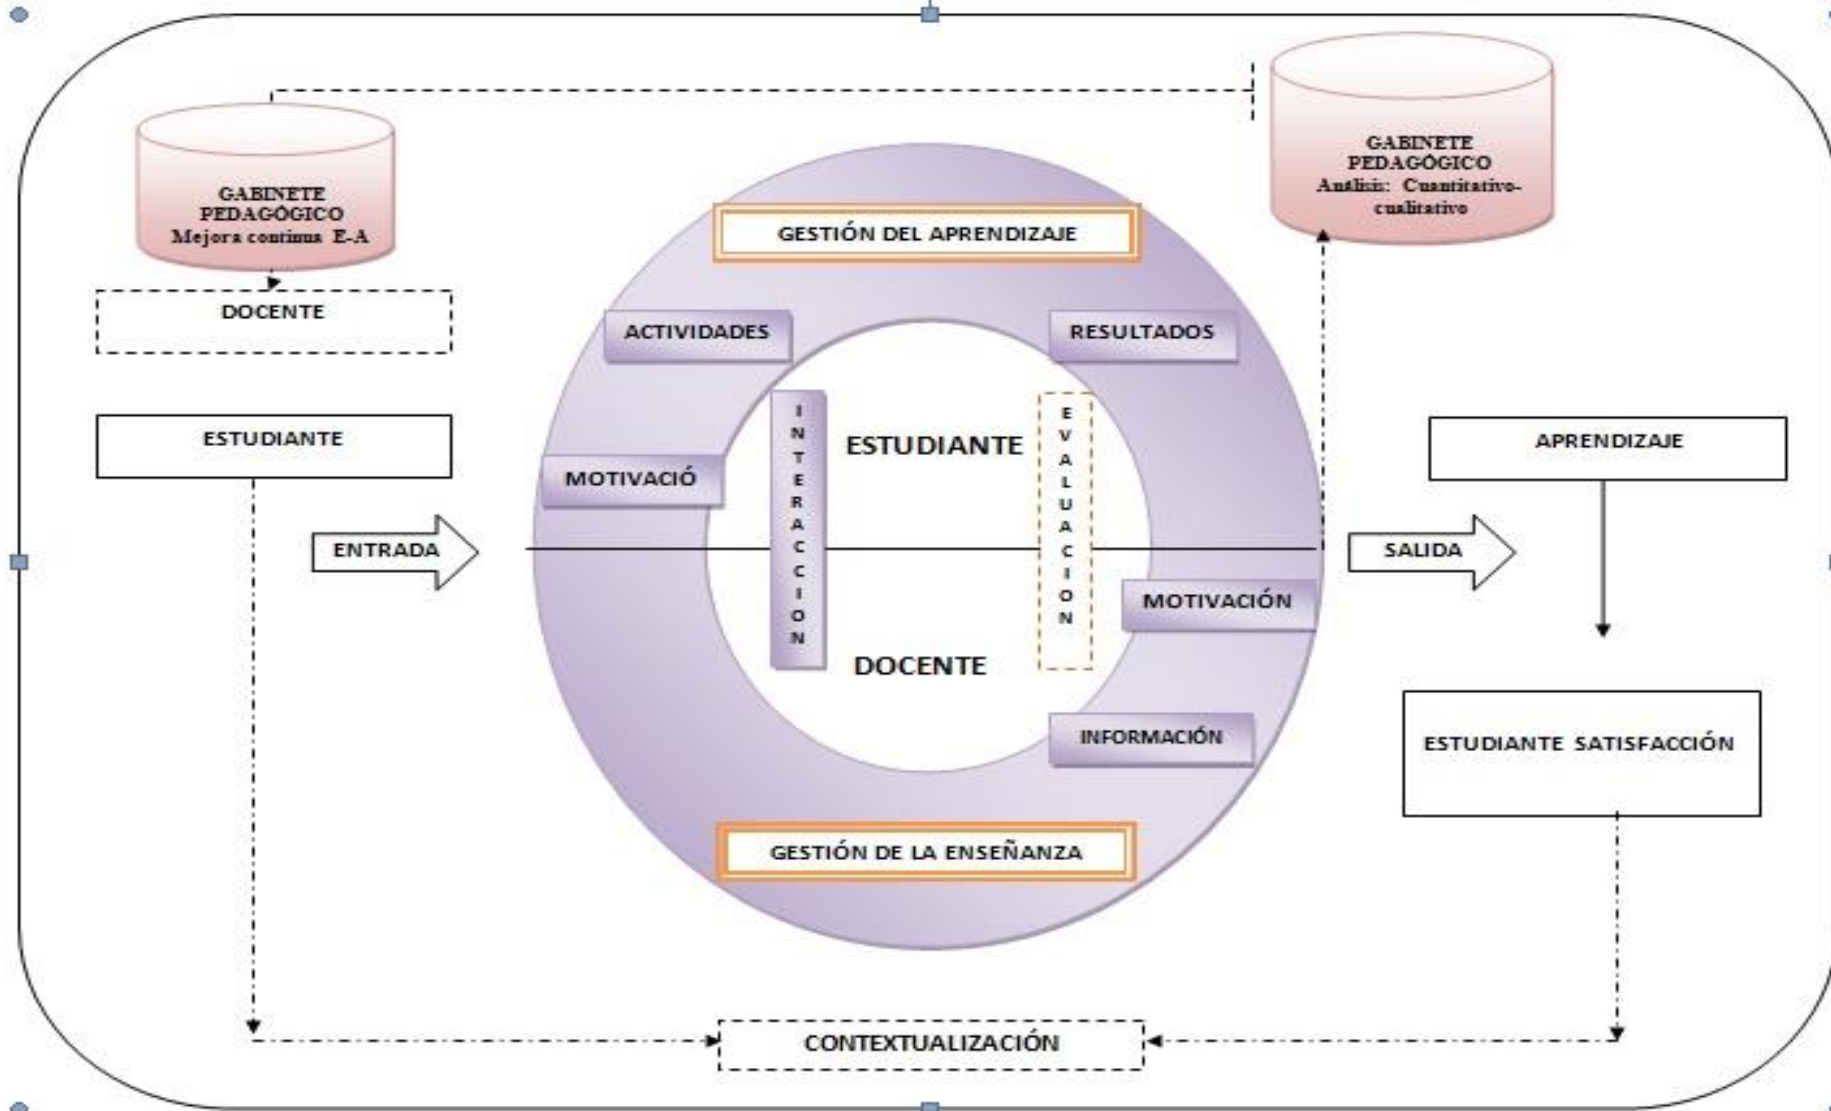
GABINETE PEDAGÓGICO
Mejora continua E-A

DOCENTE

GABINETE PEDAGÓGICO
Análisis: Cuantitativo-cualitativo

GESTIÓN DEL APRENDIZAJE

ACTIVIDADES

RESULTADOS

ESTUDIANTE

INTERACCION

ESTUDIANTE

EVALUACION

APRENDIZAJE

MOTIVACIÓ

ENTRADA

SALIDA

MOTIVACIÓN

DOCENTE

INFORMACIÓN

ESTUDIANTE SATISFACCIÓN

GESTIÓN DE LA ENSEÑANZA

CONTEXTUALIZACIÓN